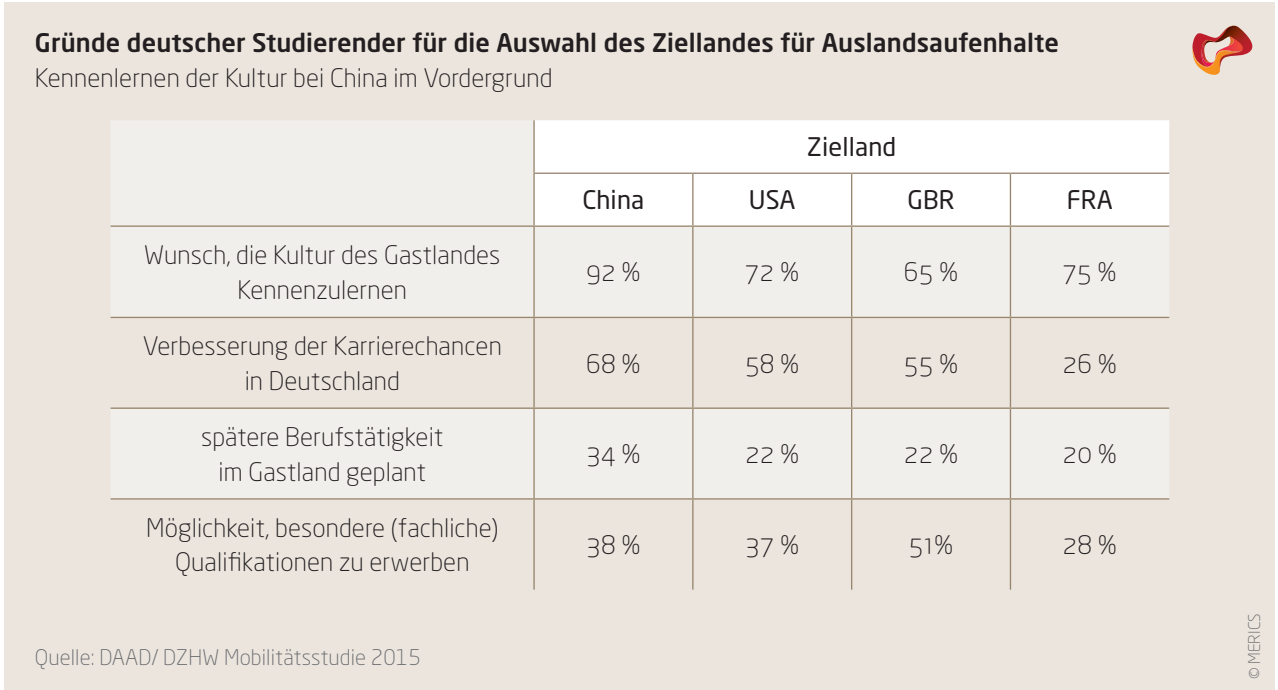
Gründe deutscher Studierender für die Auswahl des Ziellandes für Auslandsaufenhalte
Kennenlernen der Kultur bei China im Vordergrund

| | Zielland | | | |
|---|---|---|---|---|
| | China | USA | GBR | FRA |
| Wunsch, die Kultur des Gastlandes Kennenzulernen | 92 % | 72 % | 65 % | 75 % |
| Verbesserung der Karrierechancen in Deutschland | 68 % | 58 % | 55 % | 26 % |
| spätere Berufstätigkeit im Gastland geplant | 34 % | 22 % | 22 % | 20 % |
| Möglichkeit, besondere (fachliche) Qualifikationen zu erwerben | 38 % | 37 % | 51% | 28 % |

Quelle: DAAD/ DZHW Mobilitätsstudie 2015

© MERICS